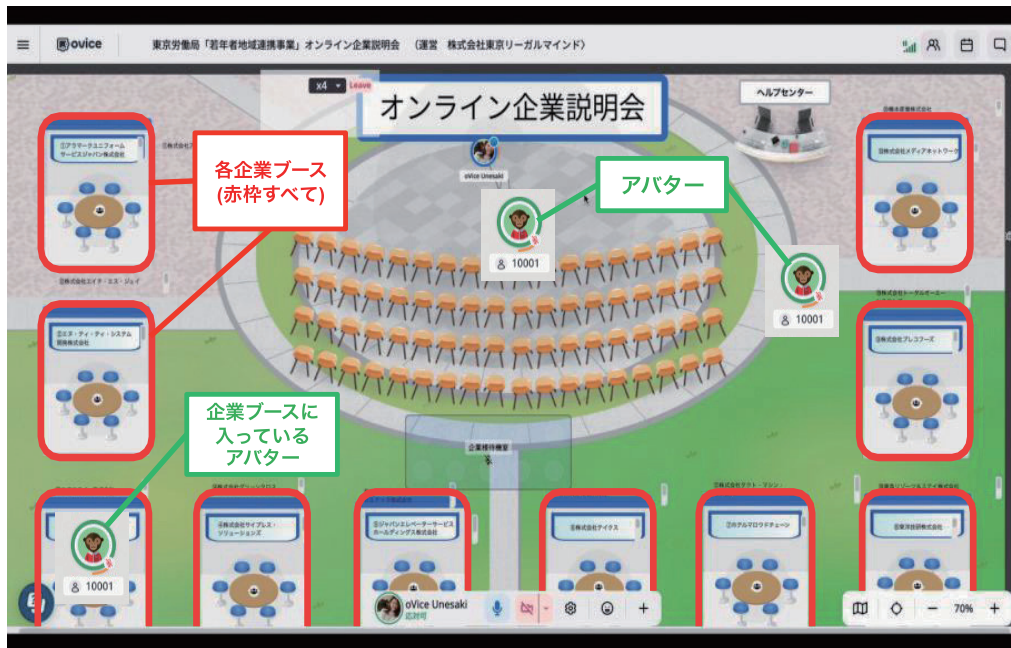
ovice 東京労働局「若年者地域連携事業」オンライン企業説明会 （運営 株式会社東京リーガルマインド）

x4 Leave

オンライン企業説明会

ヘルプセンター

各企業ブース
(赤枠すべて)

oVice Unesaki

アバター

10001

10001

㈱アラマークユニフォームサービスジャパン株式会社

㈱株式会社エイチ・エス・ジェイ

㈱エヌ・ティ・ティ・システム開発株式会社

㈱株式会社メディアネットワーク

㈱株式会社プレコフーズ

企業ブースに
入っている
アバター

企業採用窓口

10001

㈱株式会社サイプレス・ソリューションズ

㈱ジャパンエレベーターサービスホールディングス株式会社

㈱株式会社テイクス

㈱カワムラロジテック

㈱東京技研株式会社

oVice Unesaki

70%